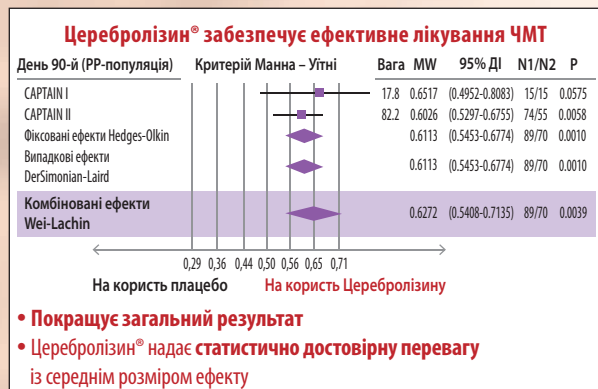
Церебролізин® забезпечує ефективне лікування ЧМТ

| День 90-й (PP-популяція) | Критерій Манна – Уітні | Вага | MW | 95% ДІ | N1/N2 | P |
|---|---|---|---|---|---|---|
| CAPTAIN I | | 17.8 | 0.6517 | (0.4952-0.8083) | 15/15 | 0.0575 |
| CAPTAIN II | | 82.2 | 0.6026 | (0.5297-0.6755) | 74/55 | 0.0058 |
| Фіксовані ефекти Hedges-Olkin | | | 0.6113 | (0.5453-0.6774) | 89/70 | 0.0010 |
| Випадкові ефекти DerSimonian-Laird | | | 0.6113 | (0.5453-0.6774) | 89/70 | 0.0010 |
| Комбіновані ефекти Wei-Lachin | | | 0.6272 | (0.5408-0.7135) | 89/70 | 0.0039 |

0,29 0,36 0,44 0,50 0,56 0,65 0,71

На користь плацебо На користь Церебролізину

• Покращує загальний результат

• Церебролізин® надає статистично достовірну перевагу із середнім розміром ефекту